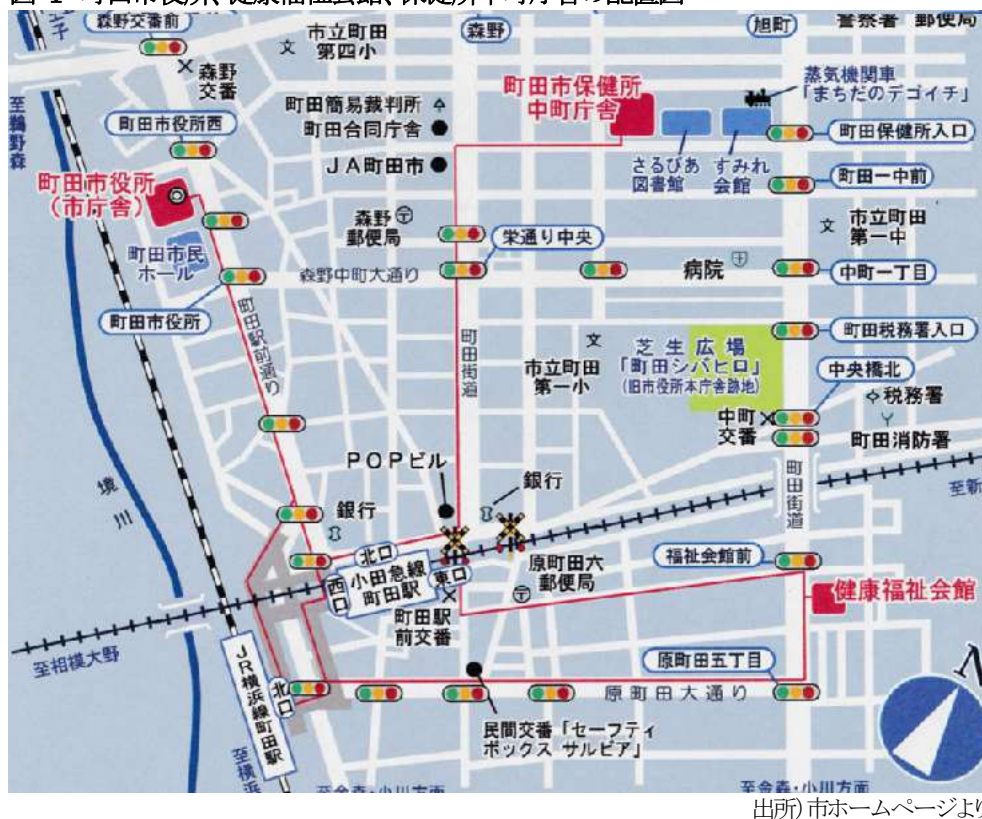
図 1 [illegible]田市役所、健康福祉会館、保健所中町庁舎の配置図

森野交番前
森野交番
市立町田第四小
森野
旭町
警察署
郵便局
至鶴野森
町田市役所西
町田簡易裁判所
町田合同庁舎
JA町田市
町田市保健所中町庁舎
蒸気機関車「まちだのデゴイチ」
町田保健所入口
さるびあ図書館
すみれ会館
町田一中前
町田市役所(市庁舎)
森野郵便局
栄通り中央
市立町田第一中
町田市民ホール
森野中町大通り
病院
中町一丁目
町田駅前通り
町田市役所
町田街道
市立町田第一小
芝生広場「町田シバヒロ」(旧市役所本庁舎跡地)
町田税務署入口
中央橋北
税務署
中町交番
町田消防署
境川
POPビル
銀行
銀行
町田街道
至新
北口
小田急線町田駅
東口
西口
原町田六郵便局
福祉会館前
町田駅前交番
健康福祉会館
至相模大野
JR横浜線町田駅
北口
原町田五丁目
原町田大通り
民間交番「セーフティボックス サルビア」
至横浜
至金森・小川方面
至金森・小川方面
N
出所) 市ホームページよ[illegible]